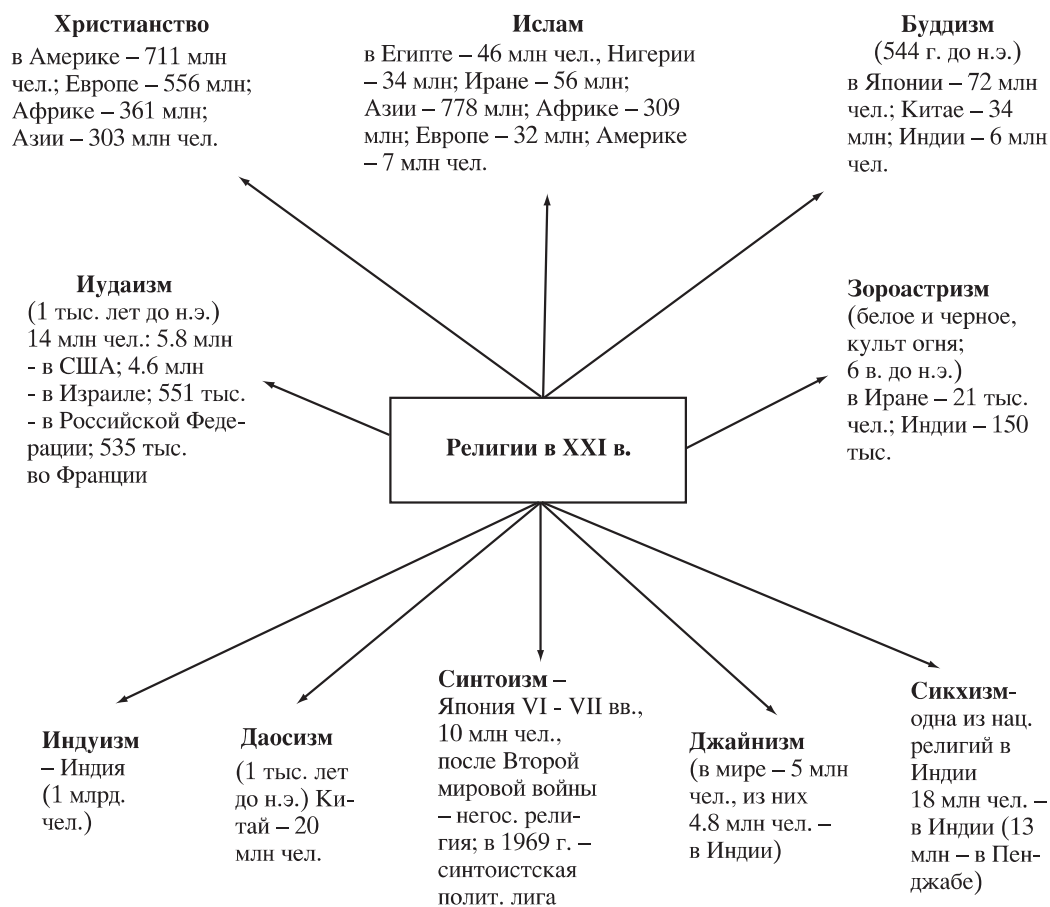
**Христианство**
в Америке – 711 млн чел.; Европе – 556 млн; Африке – 361 млн; Азии – 303 млн чел.

**Ислам**
в Египте – 46 млн чел., Нигерии – 34 млн; Иране – 56 млн; Азии – 778 млн; Африке – 309 млн; Европе – 32 млн; Америке – 7 млн чел.

**Буддизм**
(544 г. до н.э.)
в Японии – 72 млн чел.; Китае – 34 млн; Индии – 6 млн чел.

**Иудаизм**
(1 тыс. лет до н.э.)
14 млн чел.: 5.8 млн - в США; 4.6 млн - в Израиле; 551 тыс. - в Российской Федерации; 535 тыс. во Франции

**Религии в XXI в.**

**Зороастризм**
(белое и черное, культ огня; 6 в. до н.э.)
в Иране – 21 тыс. чел.; Индии – 150 тыс.

**Индуизм**
– Индия (1 млрд. чел.)

**Даосизм**
(1 тыс. лет до н.э.) Китай – 20 млн чел.

**Синтоизм** –
Япония VI - VII вв., 10 млн чел., после Второй мировой войны – негос. религия; в 1969 г. – синтоистская полит. лига

**Джайнизм**
(в мире – 5 млн чел., из них 4.8 млн чел. – в Индии)

**Сикхизм**-
одна из нац. религий в Индии
18 млн чел. – в Индии (13 млн – в Пенджабе)